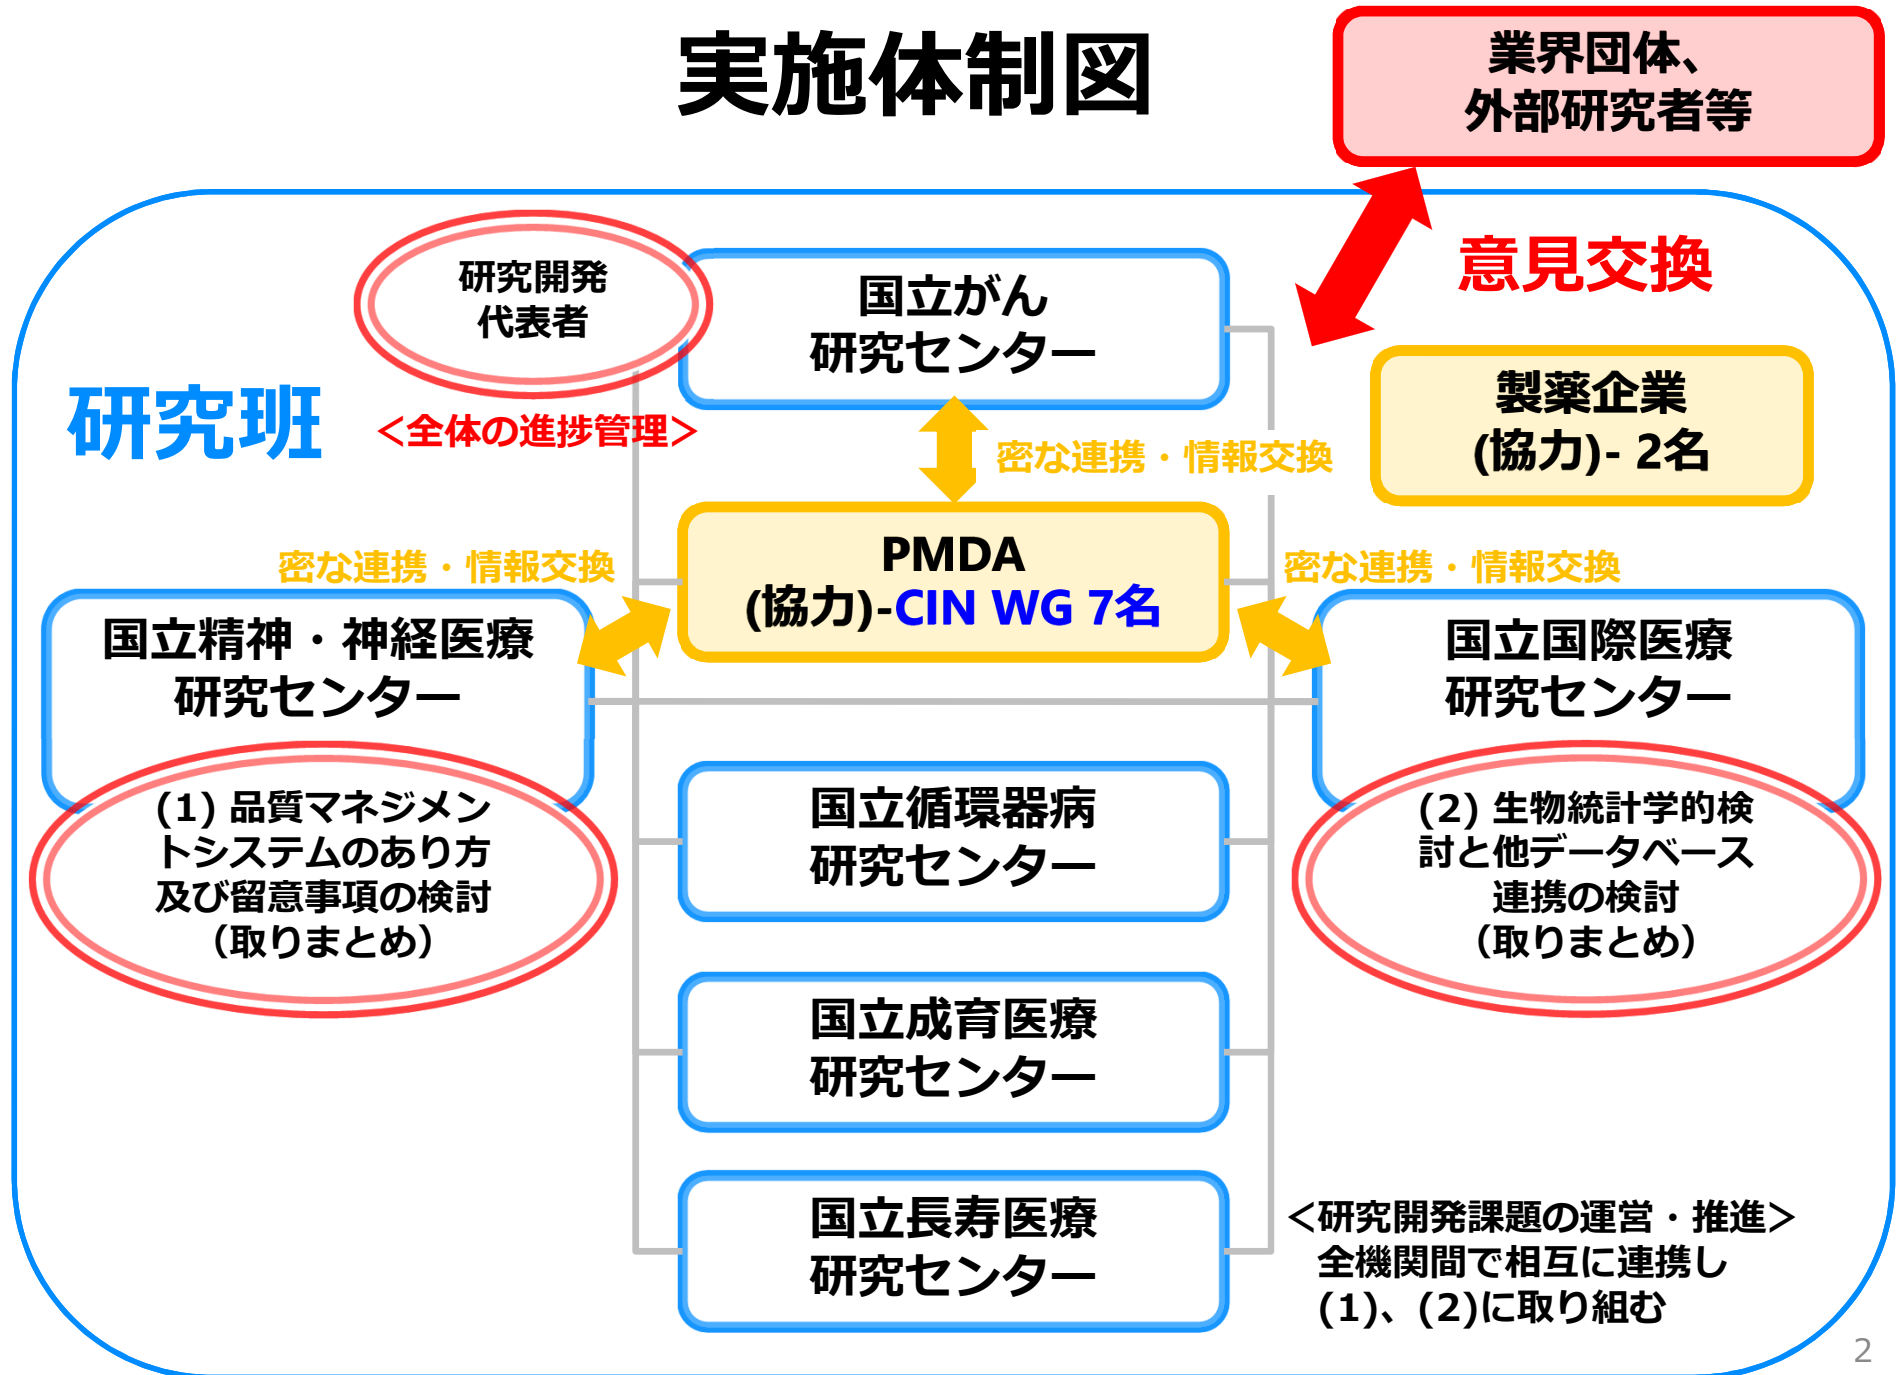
実施体制図

業界団体、外部研究者等

意見交換

研究開発代表者

国立がん研究センター

研究班

<全体の進捗管理>

密な連携・情報交換

製薬企業(協力)- 2名

密な連携・情報交換

PMDA
(協力)-CIN WG 7名

密な連携・情報交換

国立精神・神経医療研究センター

国立国際医療研究センター

(1) 品質マネジメントシステムのあり方及び留意事項の検討（取りまとめ）

国立循環器病研究センター

(2) 生物統計学的検討と他データベース連携の検討（取りまとめ）

国立成育医療研究センター

国立長寿医療研究センター

<研究開発課題の運営・推進>
全機関間で相互に連携し(1)、(2)に取り組む

2